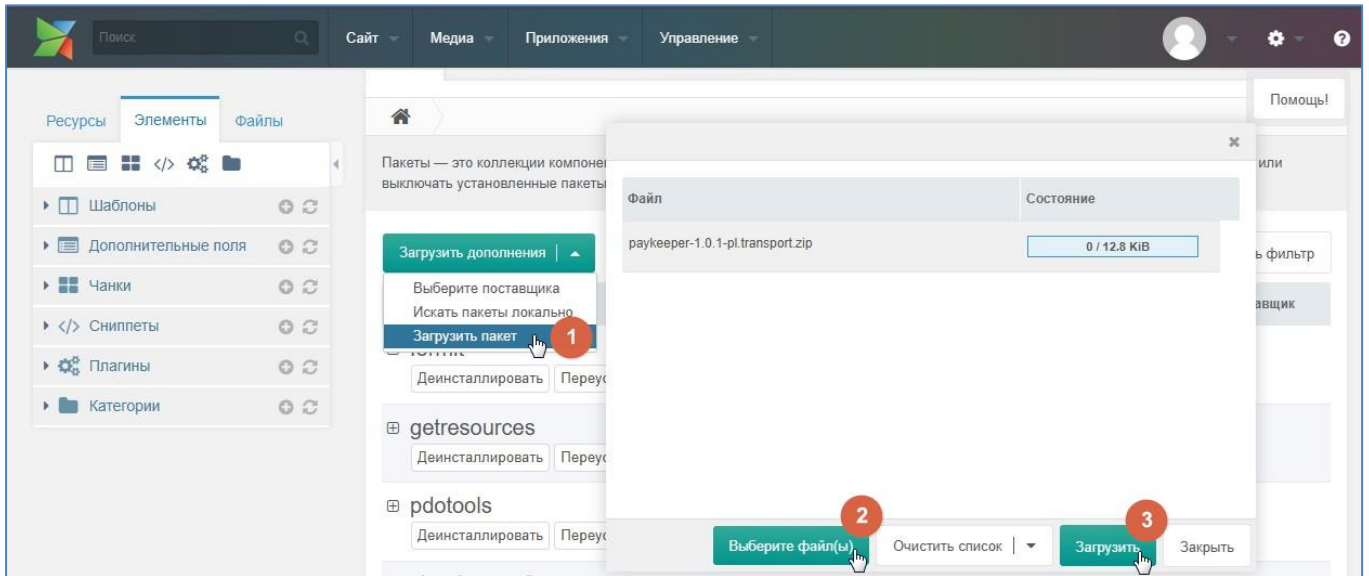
Поиск

Сайт

Медиа

Приложения

Управление

Помощь!

Ресурсы

Элементы

Файлы

Шаблоны

Дополнительные поля

Чанки

Сниппеты

Плагины

Категории

Пакеты — это коллекции компонен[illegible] выключать установленные пакеты

или

Загрузить дополнения

Выберите поставщика

Искать пакеты локально

Загрузить пакет

1

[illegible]ь фильтр

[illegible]авщик

formit

Деинсталлировать

Переус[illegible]

getresources

Деинсталлировать

Переус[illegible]

pdotools

Деинсталлировать

Переус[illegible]

×

| Файл | Состояние |
|---|---|
| paykeeper-1.0.1-pl.transport.zip | 0 / 12.8 KiB |

2

3

Выберите файл(ы)

Очистить список

Загрузить

Закрыть